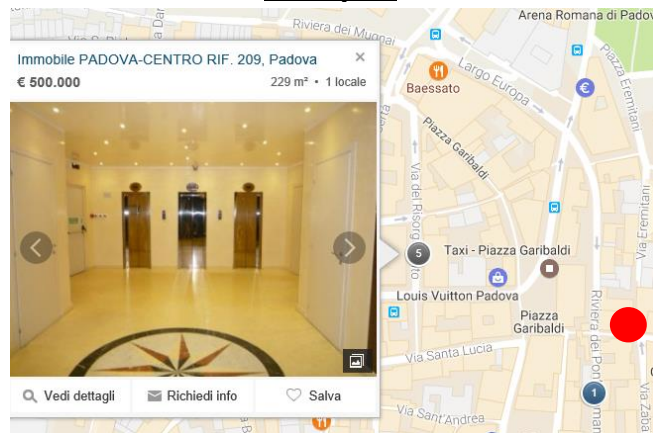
Immobile PADOVA-CENTRO RIF. 209, Padova
€ 500.000
229 m² • 1 locale
Vedi dettagli
Richiedi info
Salva
Riviera dei Muonai
Arena Romana di Padova
Largo Europa
Baessato
Piazza Garibaldi
Via del Risorgimento
Piazza Eremitani
5
Taxi - Piazza Garibaldi
Louis Vuitton Padova
Piazza Garibaldi
Riviera dei Ponti Romani
Via Santa Lucia
Via Sant'Andrea
1
Via Zabarella